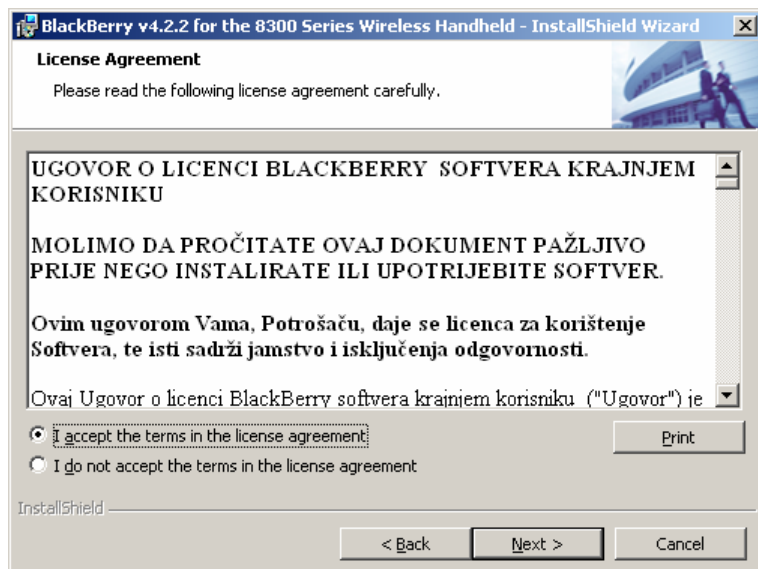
BlackBerry v4.2.2 for the 8300 Series Wireless Handheld - InstallShield Wizard

License Agreement

Please read the following license agreement carefully.

UGOVOR O LICENCI BLACKBERRY SOFTVERA KRAJNJEM KORISNIKU

MOLIMO DA PROČITATE OVAJ DOKUMENT PAŽLJIVO PRIJE NEGO INSTALIRATE ILI UPOTRIJEBITE SOFTVER.

Ovim ugovorom Vama, Potrošaču, daje se licenca za korištenje Softvera, te isti sadrži jamstvo i isključenja odgovornosti.

Ovaj Ugovor o licenci BlackBerry softvera krajnjem korisniku ("Ugovor") je

I accept the terms in the license agreement

I do not accept the terms in the license agreement

Print

InstallShield

< Back

Next >

Cancel